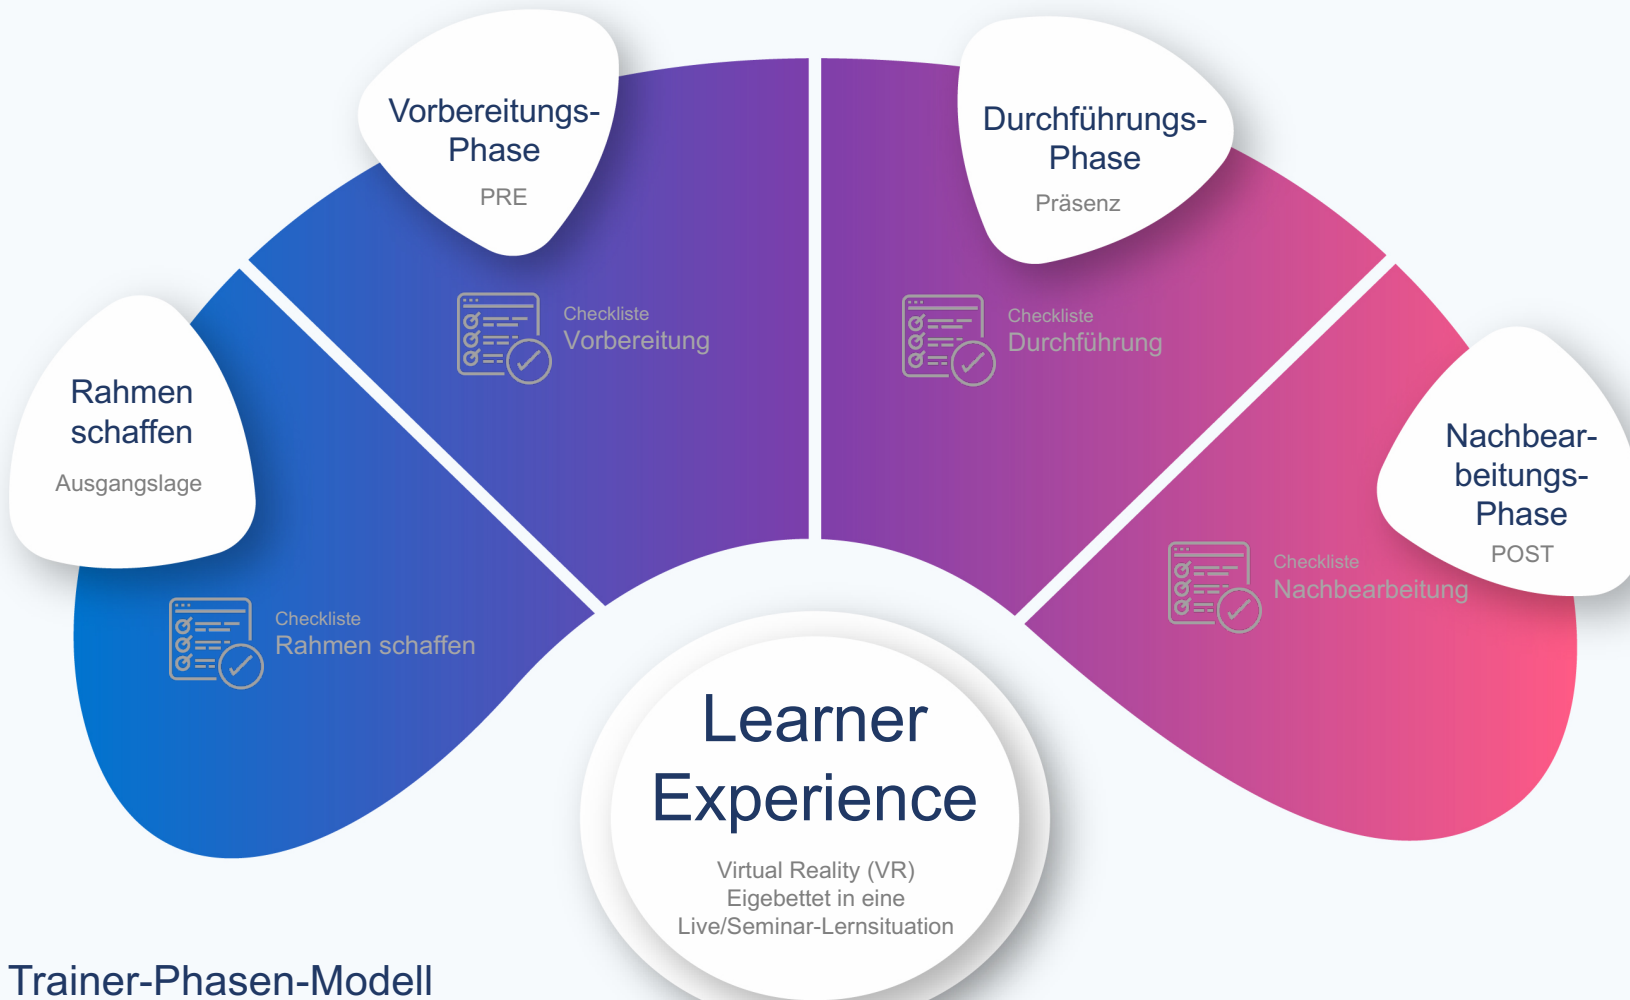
Rahmen schaffen
Ausgangslage

Checkliste
Rahmen schaffen

Vorbereitungs-Phase
PRE

Checkliste
Vorbereitung

Durchführungs-Phase
Präsenz

Checkliste
Durchführung

Nachbearbeitungs-Phase
POST

Checkliste
Nachbearbeitung

Learner Experience

Virtual Reality (VR)
Eigebettet in eine
Live/Seminar-Lernsituation

Trainer-Phasen-Modell